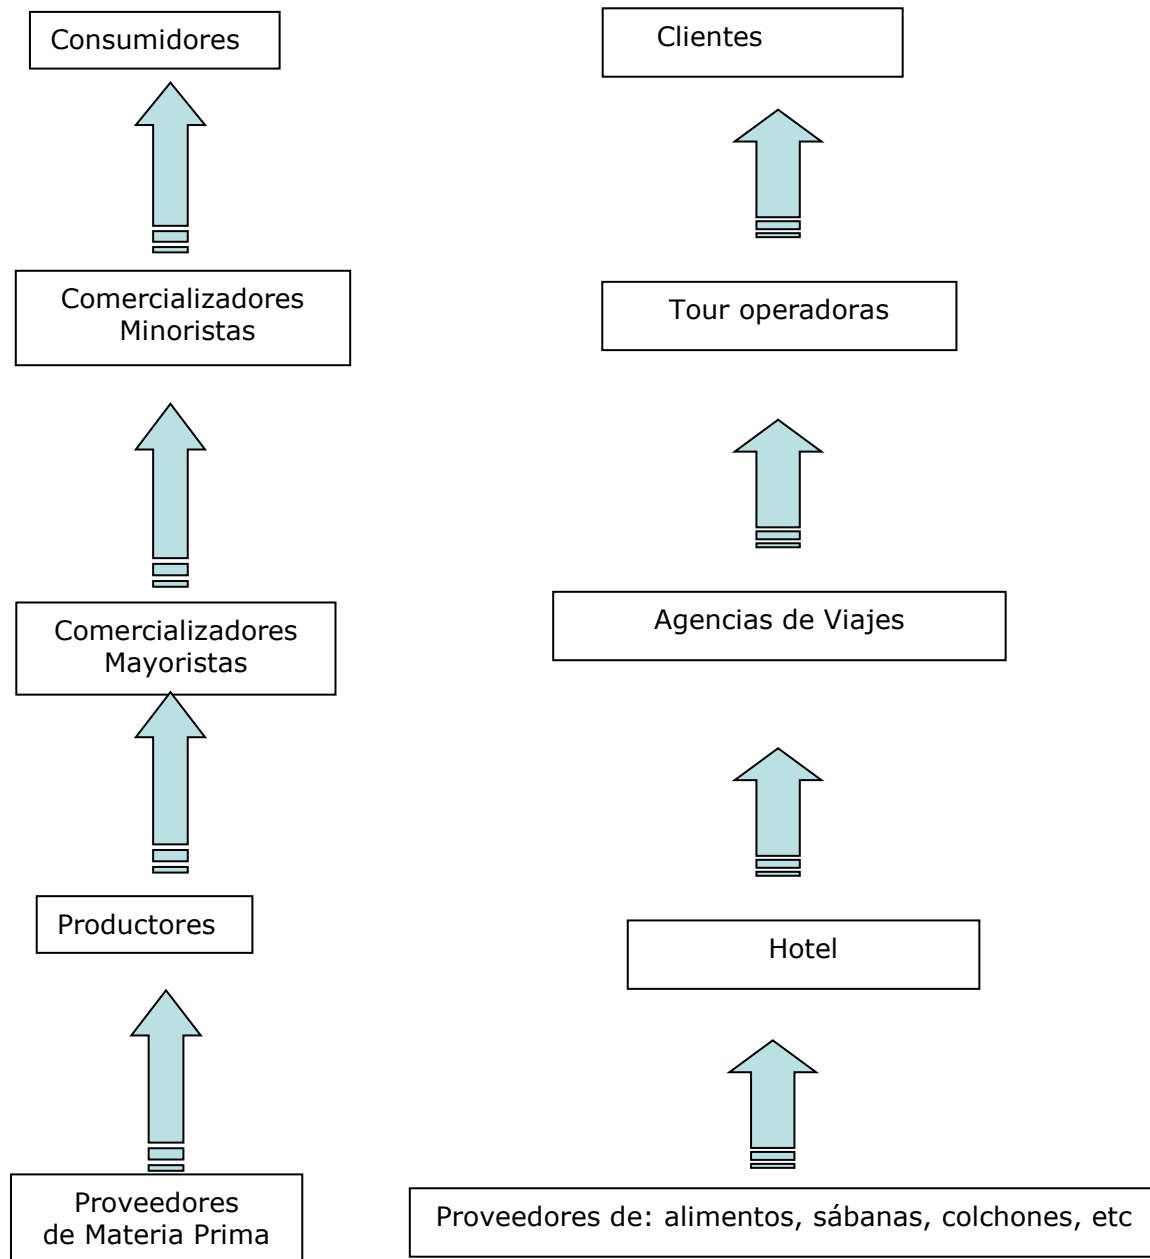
Consumidores

Comercializadores Minoristas

Comercializadores Mayoristas

Productores

Proveedores de Materia Prima

Clientes

Tour operadoras

Agencias de Viajes

Hotel

Proveedores de: alimentos, sábanas, colchones, etc